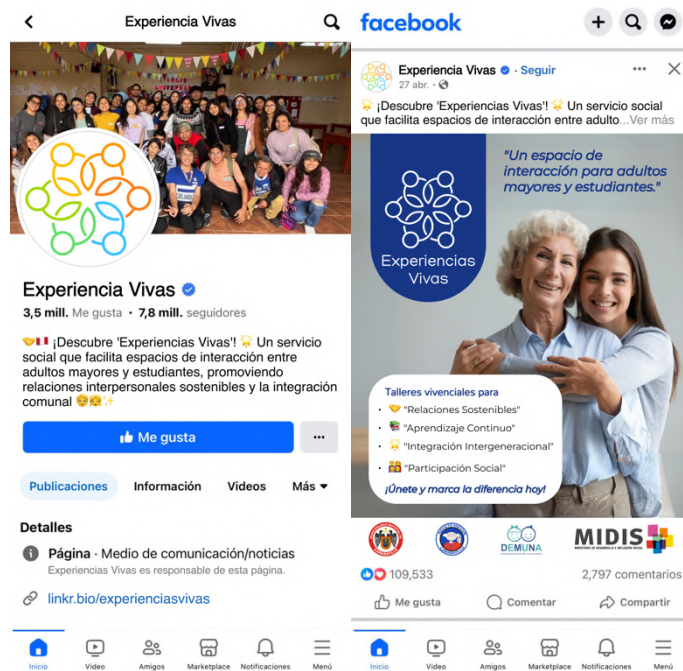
Experiencia Vivas

Experiencia Vivas

3,5 mill. Me gusta • 7,8 mill. seguidores

🤝🇵🇪 ¡Descubre 'Experiencias Vivas'! 🌟 Un servicio social que facilita espacios de interacción entre adultos mayores y estudiantes, promoviendo relaciones interpersonales sostenibles y la integración comunal 👴👩‍❤️✨

Me gusta

...

Publicaciones Información Videos Más

Detalles

Página · Medio de comunicación/noticias

Experiencias Vivas es responsable de esta página.

linkr.bio/experienciasvivas

Inicio Video Amigos Marketplace Notificaciones Menú

facebook

Experiencia Vivas · Seguir

27 abr. ·

🌟 ¡Descubre 'Experiencias Vivas'! 🌟 Un servicio social que facilita espacios de interacción entre adulto...Ver más

"Un espacio de interacción para adultos mayores y estudiantes."

Experiencias Vivas

Talleres vivenciales para

• 🤝 "Relaciones Sostenibles"

• 📚 "Aprendizaje Continuo"

• 🌟 "Integración Intergeneracional"

• 👫 "Participación Social"

¡Únete y marca la diferencia hoy!

DEMUNA

MIDIS MINISTERIO DE DESARROLLO E INCLUSIÓN SOCIAL

109,533

2,797 comentarios

Me gusta Comentar Compartir

Inicio Video Amigos Marketplace Notificaciones Menú